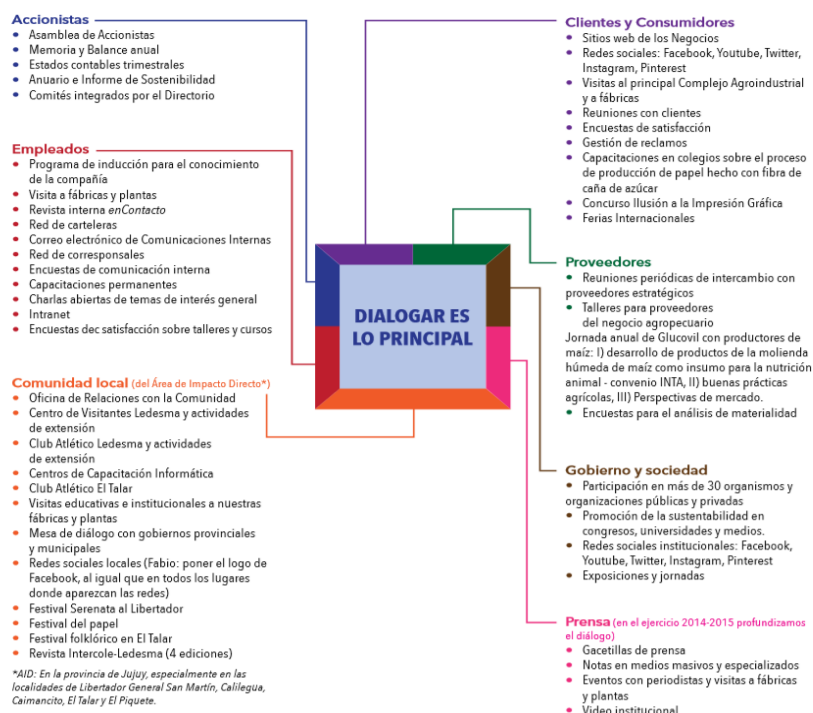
**Accionistas**
- Asamblea de Accionistas
- Memoria y Balance anual
- Estados contables trimestrales
- Anuario e Informe de Sostenibilidad
- Comités integrados por el Directorio

**Empleados**
- Programa de inducción para el conocimiento de la compañía
- Visita a fábricas y plantas
- Revista interna *enContacto*
- Red de carteleras
- Correo electrónico de Comunicaciones Internas
- Red de corresponsales
- Encuestas de comunicación interna
- Capacitaciones permanentes
- Charlas abiertas de temas de interés general
- Intranet
- Encuestas dec satisfacción sobre talleres y cursos

**Comunidad local** (del Área de Impacto Directo*)
- Oficina de Relaciones con la Comunidad
- Centro de Visitantes Ledesma y actividades de extensión
- Club Atlético Ledesma y actividades de extensión
- Centros de Capacitación Informática
- Club Atlético El Talar
- Visitas educativas e institucionales a nuestras fábricas y plantas
- Mesa de diálogo con gobiernos provinciales y municipales
- Redes sociales locales (Fabio: poner el logo de Facebook, al igual que en todos los lugares donde aparezcan las redes)
- Festival Serenata al Libertador
- Festival del papel
- Festival folklórico en El Talar
- Revista Intercole-Ledesma (4 ediciones)

*AID: En la provincia de Jujuy, especialmente en las localidades de Libertador General San Martín, Calilegua, Caimancito, El Talar y El Piquete.

DIALOGAR ES LO PRINCIPAL

**Clientes y Consumidores**
- Sitios web de los Negocios
- Redes sociales: Facebook, Youtube, Twitter, Instagram, Pinterest
- Visitas al principal Complejo Agroindustrial y a fábricas
- Reuniones con clientes
- Encuestas de satisfacción
- Gestión de reclamos
- Capacitaciones en colegios sobre el proceso de producción de papel hecho con fibra de caña de azúcar
- Concurso Ilusión a la Impresión Gráfica
- Ferias Internacionales

**Proveedores**
- Reuniones periódicas de intercambio con proveedores estratégicos
- Talleres para proveedores del negocio agropecuario

Jornada anual de Glucovil con productores de maíz: I) desarrollo de productos de la molienda húmeda de maíz como insumo para la nutrición animal - convenio INTA, II) buenas prácticas agrícolas, III) Perspectivas de mercado.
- Encuestas para el análisis de materialidad

**Gobierno y sociedad**
- Participación en más de 30 organismos y organizaciones públicas y privadas
- Promoción de la sustentabilidad en congresos, universidades y medios.
- Redes sociales institucionales: Facebook, Youtube, Twitter, Instagram, Pinterest
- Exposiciones y jornadas

**Prensa** (en el ejercicio 2014-2015 profundizamos el diálogo)
- Gacetillas de prensa
- Notas en medios masivos y especializados
- Eventos con periodistas y visitas a fábricas y plantas
- Video institucional